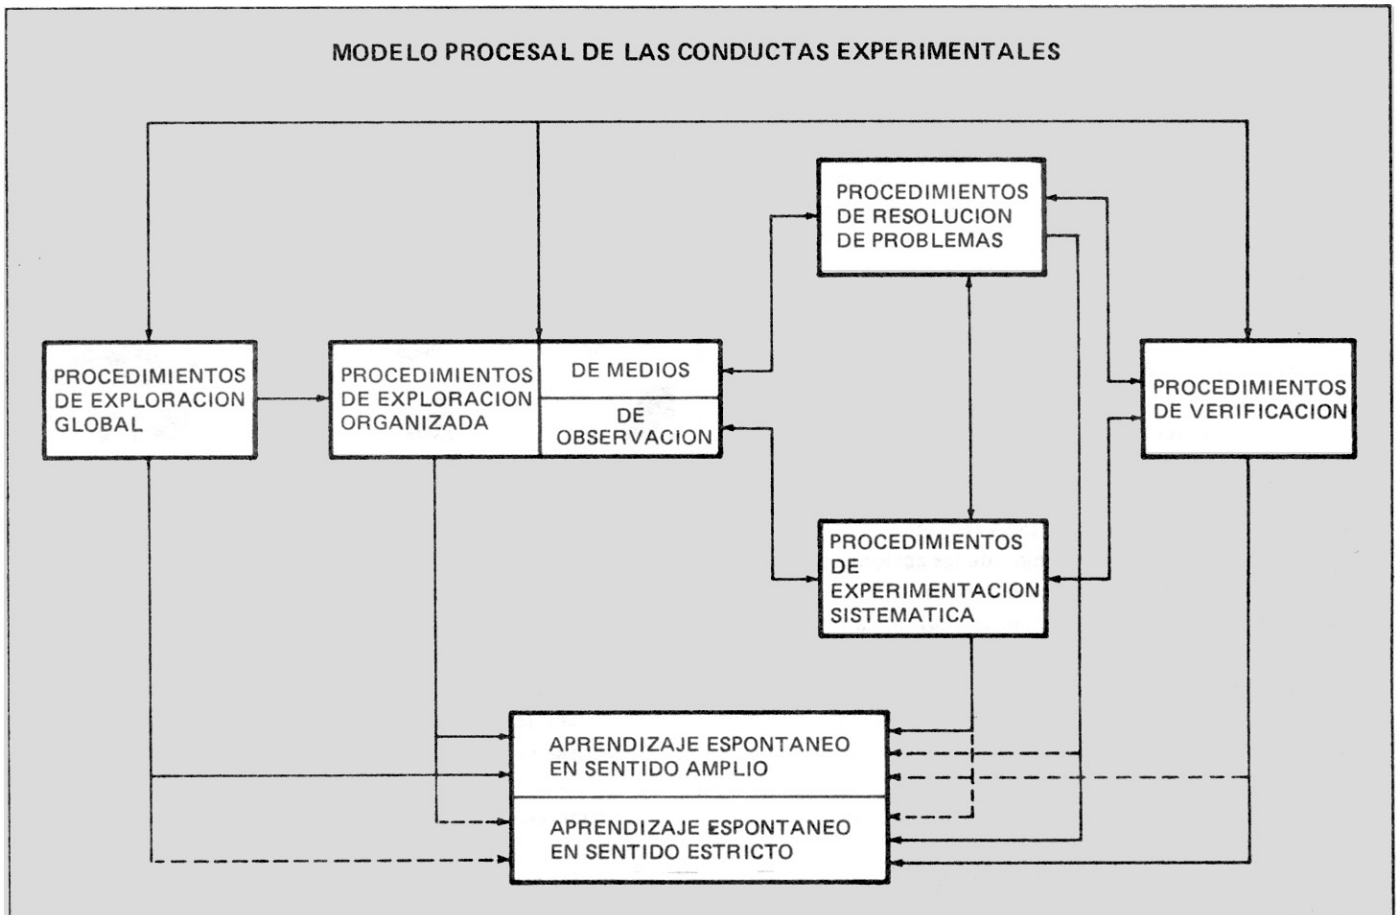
MODELO PROCESAL DE LAS CONDUCTAS EXPERIMENTALES

PROCEDIMIENTOS DE EXPLORACION GLOBAL

PROCEDIMIENTOS DE EXPLORACION ORGANIZADA

DE MEDIOS

DE OBSERVACION

PROCEDIMIENTOS DE RESOLUCION DE PROBLEMAS

PROCEDIMIENTOS DE EXPERIMENTACION SISTEMATICA

PROCEDIMIENTOS DE VERIFICACION

APRENDIZAJE ESPONTANEO EN SENTIDO AMPLIO

APRENDIZAJE ESPONTANEO EN SENTIDO ESTRICTO